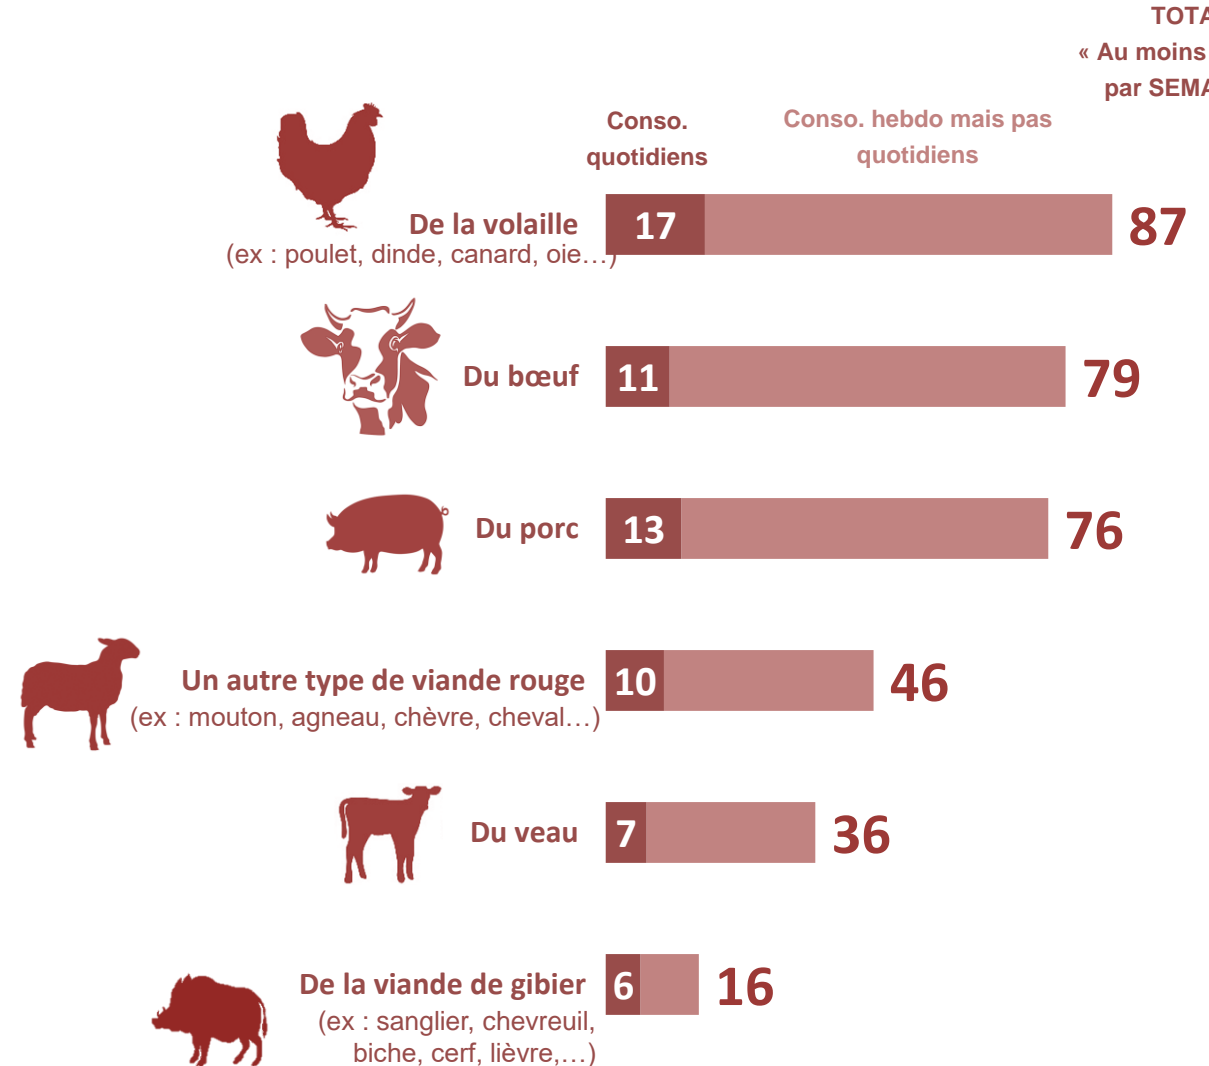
TOTA
« Au moins
par SEMA

Conso. quotidiens

Conso. hebdo mais pas quotidiens

De la volaille
(ex : poulet, dinde, canard, oie…)
17
87

Du bœuf
11
79

Du porc
13
76

Un autre type de viande rouge
(ex : mouton, agneau, chèvre, cheval…)
10
46

Du veau
7
36

De la viande de gibier
(ex : sanglier, chevreuil, biche, cerf, lièvre,…)
6
16